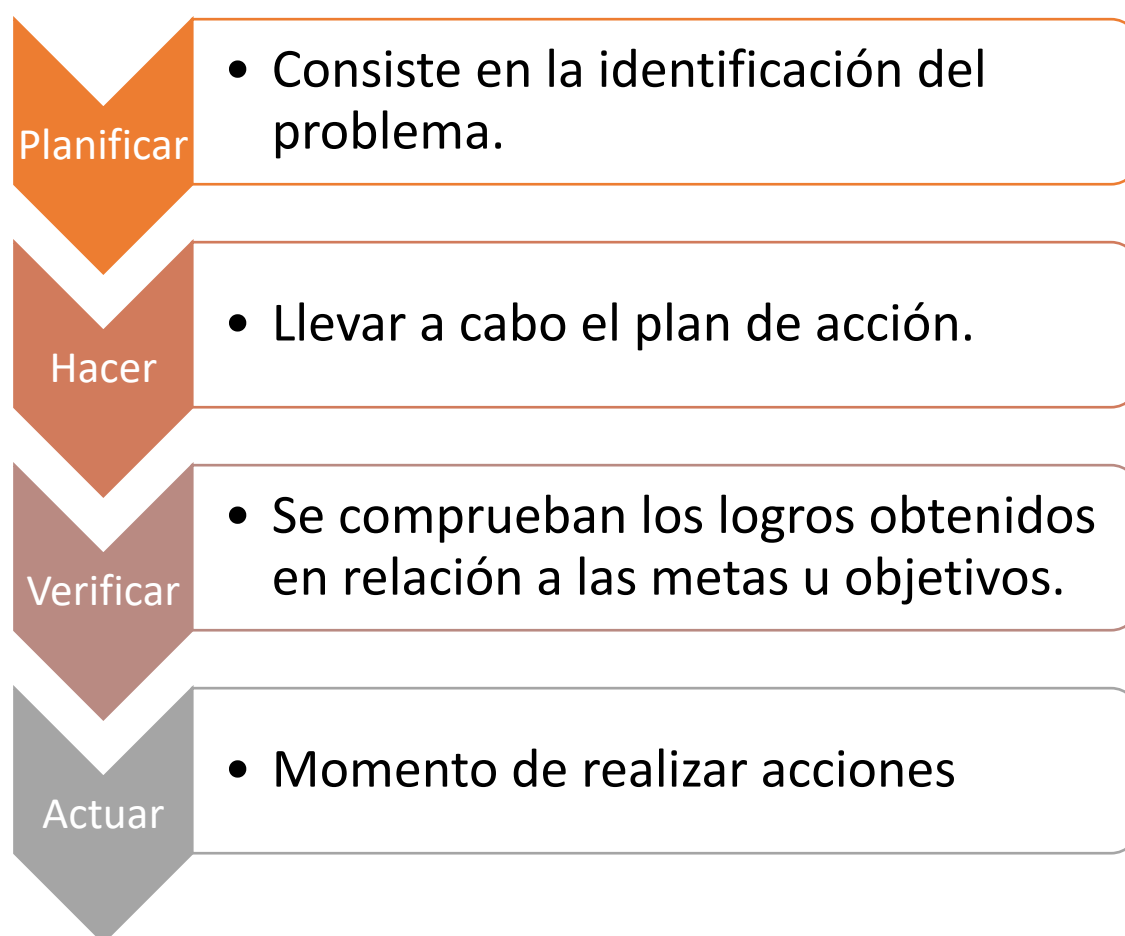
Planificar

- Consiste en la identificación del problema.

Hacer

- Llevar a cabo el plan de acción.

Verificar

- Se comprueban los logros obtenidos en relación a las metas u objetivos.

Actuar

- Momento de realizar acciones